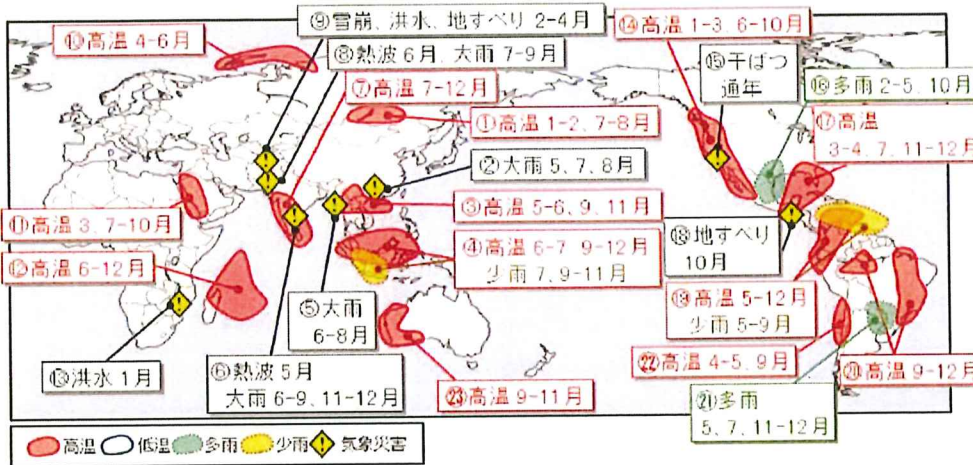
⑨雪崩、洪水、地すべり 2-4月

⑩高温 4-6月

⑧熱波 6月、大雨 7-9月

⑭高温 1-3、6-10月

⑮干ばつ 通年

⑯多雨 2-5、10月

⑦高温 7-12月

①高温 1-2、7-8月

⑰高温 3-4、7、11-12月

②大雨 5、7、8月

⑪高温 3、7-10月

③高温 5-6、9、11月

⑱地すべり 10月

④高温 6-7、9-12月 少雨 7、9-11月

⑫高温 6-12月

⑤大雨 6-8月

⑲高温 5-12月 少雨 5-9月

⑬洪水 1月

⑥熱波 5月 大雨 6-9、11-12月

㉓高温 9-11月

㉒高温 4-5、9月

⑳高温 9-12月

㉑多雨 5、7、11-12月

高温 低温 多雨 少雨 気象災害